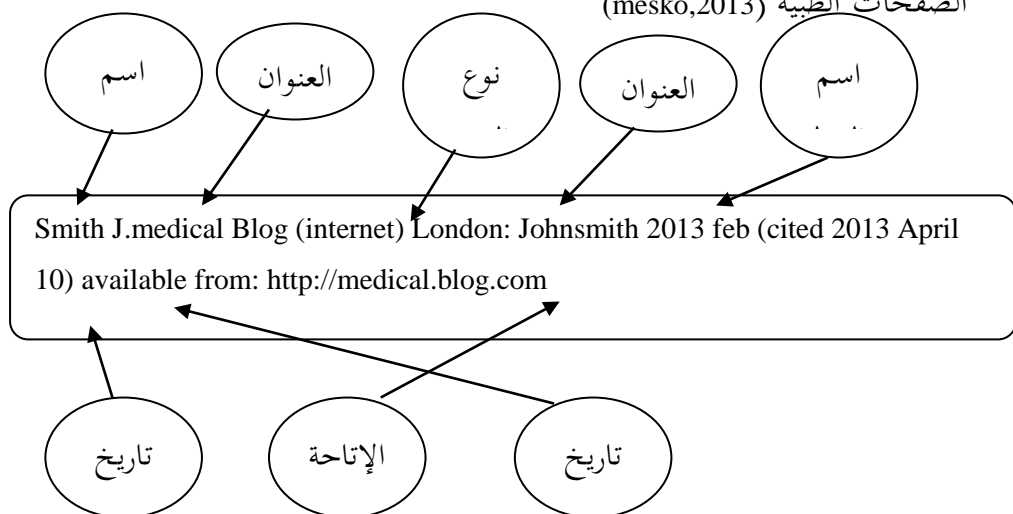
الصفحات الطبية (mesko,2013)

اسم

العنوان

نوع

العنوان

اسم

Smith J.medical Blog (internet) London: Johnsmith 2013 feb (cited 2013 April 10) available from: http://medical.blog.com

تاريخ

الإتاحة

تاريخ